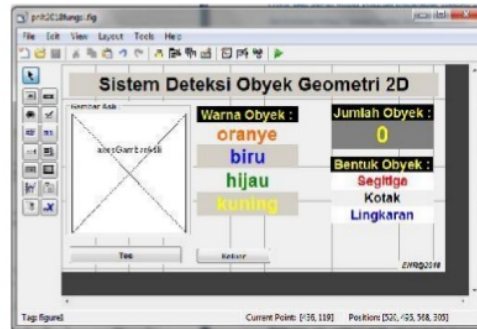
prit2018ungi.fig

File Edit View Layout Tools Help

Sistem Deteksi Obyek Geometri 2D

Gambar Asli

axesGambarAsli

Warna Obyek :

oranye

biru

hijau

kuning

Jumlah Obyek :

0

Bentuk Obyek :

Segitiga

Kotak

Lingkaran

Tes

Keluar

EMRG2018

Tag: figure1

Current Point: [436, 119]

Position: [520, 495, 568, 305]